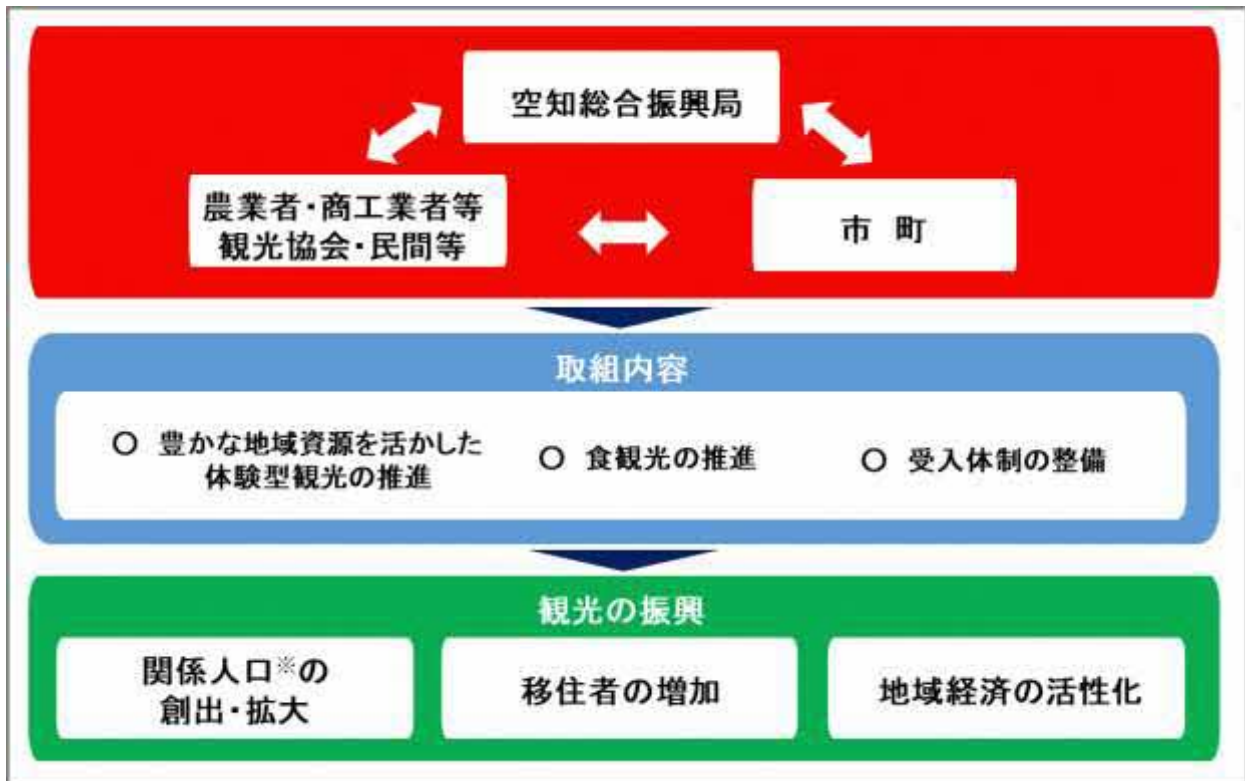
空知総合振興局

農業者・商工業者等
観光協会・民間等

市 町

取組内容

○ 豊かな地域資源を活かした体験型観光の推進

○ 食観光の推進

○ 受入体制の整備

観光の振興

関係人口※の創出・拡大

移住者の増加

地域経済の活性化